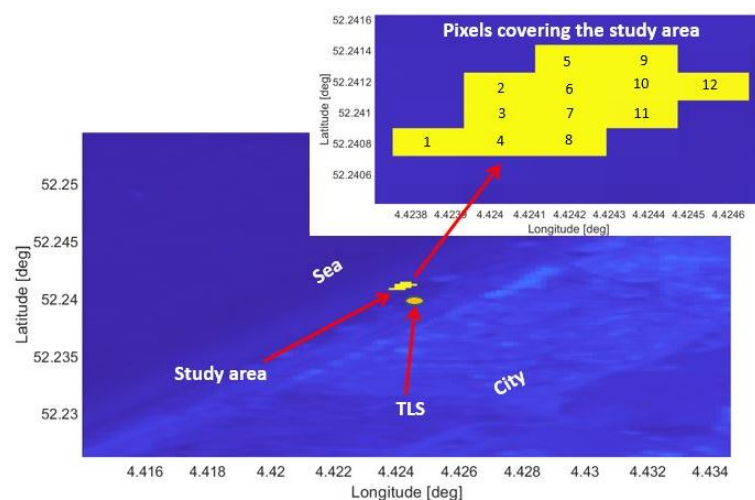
Pixels covering the study area

52.2416
52.2414
52.2412
52.241
52.2408
52.2406
Latitude [deg]

5 9
2 6 10 12
3 7 11
1 4 8

4.4238 4.4239 4.424 4.4241 4.4242 4.4243 4.4244 4.4245 4.4246
Longitude [deg]

52.25
52.245
52.24
52.235
52.23
Latitude [deg]

Sea
Study area
TLS
City

4.416 4.418 4.42 4.422 4.424 4.426 4.428 4.43 4.432 4.434
Longitude [deg]